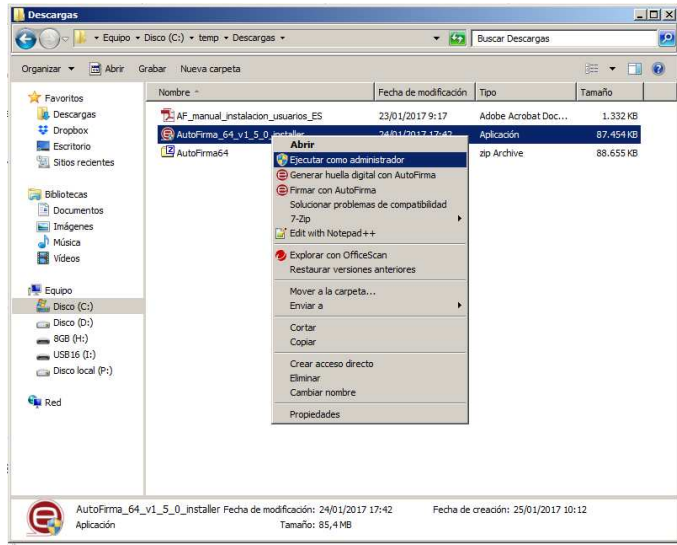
Descargas

Equipo ▸ Disco (C:) ▸ temp ▸ Descargas ▸

Buscar Descargas

Organizar ▾ Abrir Grabar Nueva carpeta

Favoritos
Descargas
Dropbox
Escritorio
Sitios recientes

Bibliotecas
Documentos
Imágenes
Música
Vídeos

Equipo
Disco (C:)
Disco (D:)
8GB (H:)
USB16 (I:)
Disco local (P:)

Red

| Nombre | Fecha de modificación | Tipo | Tamaño |
|---|---|---|---|
| AF_manual_instalacion_usuarios_ES | 23/01/2017 9:17 | Adobe Acrobat Doc... | 1.332 KB |
| AutoFirma_64_v1_5_0_installer | 24/01/2017 17:42 | Aplicación | 87.454 KB |
| AutoFirma64 | | zip Archive | 88.655 KB |

Abrir
Ejecutar como administrador
Generar huella digital con AutoFirma
Firmar con AutoFirma
Solucionar problemas de compatibilidad
7-Zip
Edit with Notepad++
Explorar con OfficeScan
Restaurar versiones anteriores
Mover a la carpeta...
Enviar a
Cortar
Copiar
Crear acceso directo
Eliminar
Cambiar nombre
Propiedades

AutoFirma_64_v1_5_0_installer Fecha de modificación: 24/01/2017 17:42 Fecha de creación: 25/01/2017 10:12
Aplicación Tamaño: 85,4 MB